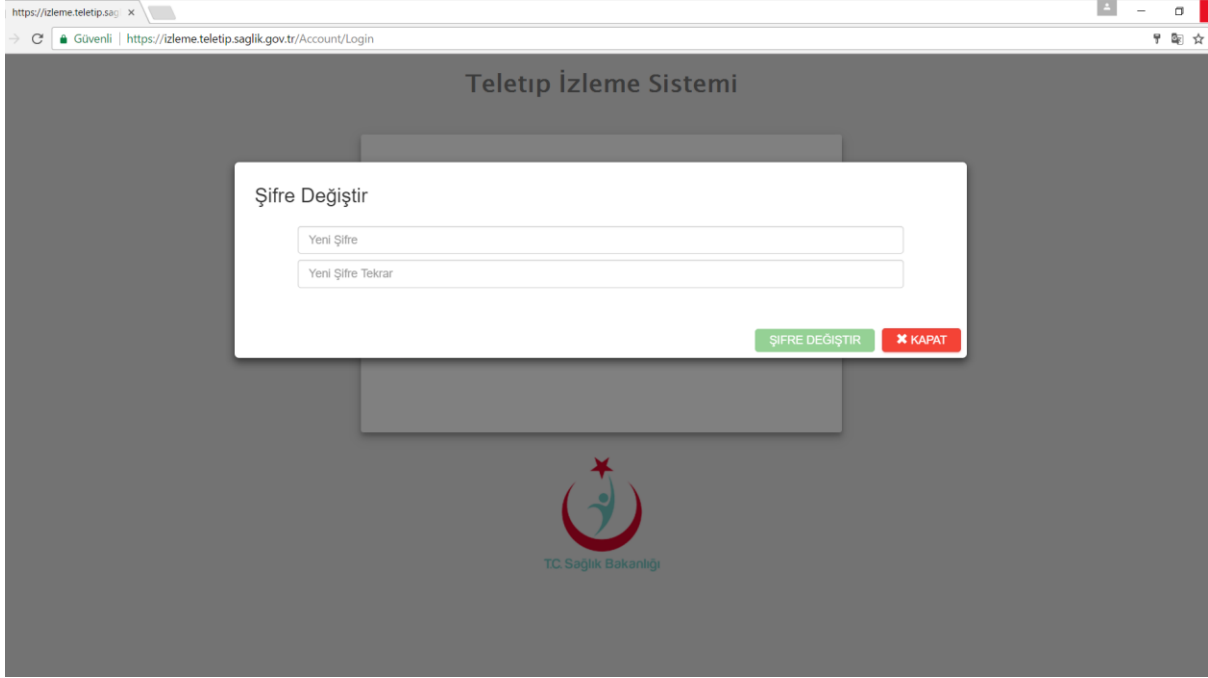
https://izleme.teletip.sag ×

Güvenli | https://izleme.teletip.saglik.gov.tr/Account/Login

Teletıp İzleme Sistemi

Şifre Değiştir

Yeni Şifre

Yeni Şifre Tekrar

ŞIFRE DEĞIŞTIR

✖ KAPAT

T.C. Sağlık Bakanlığı